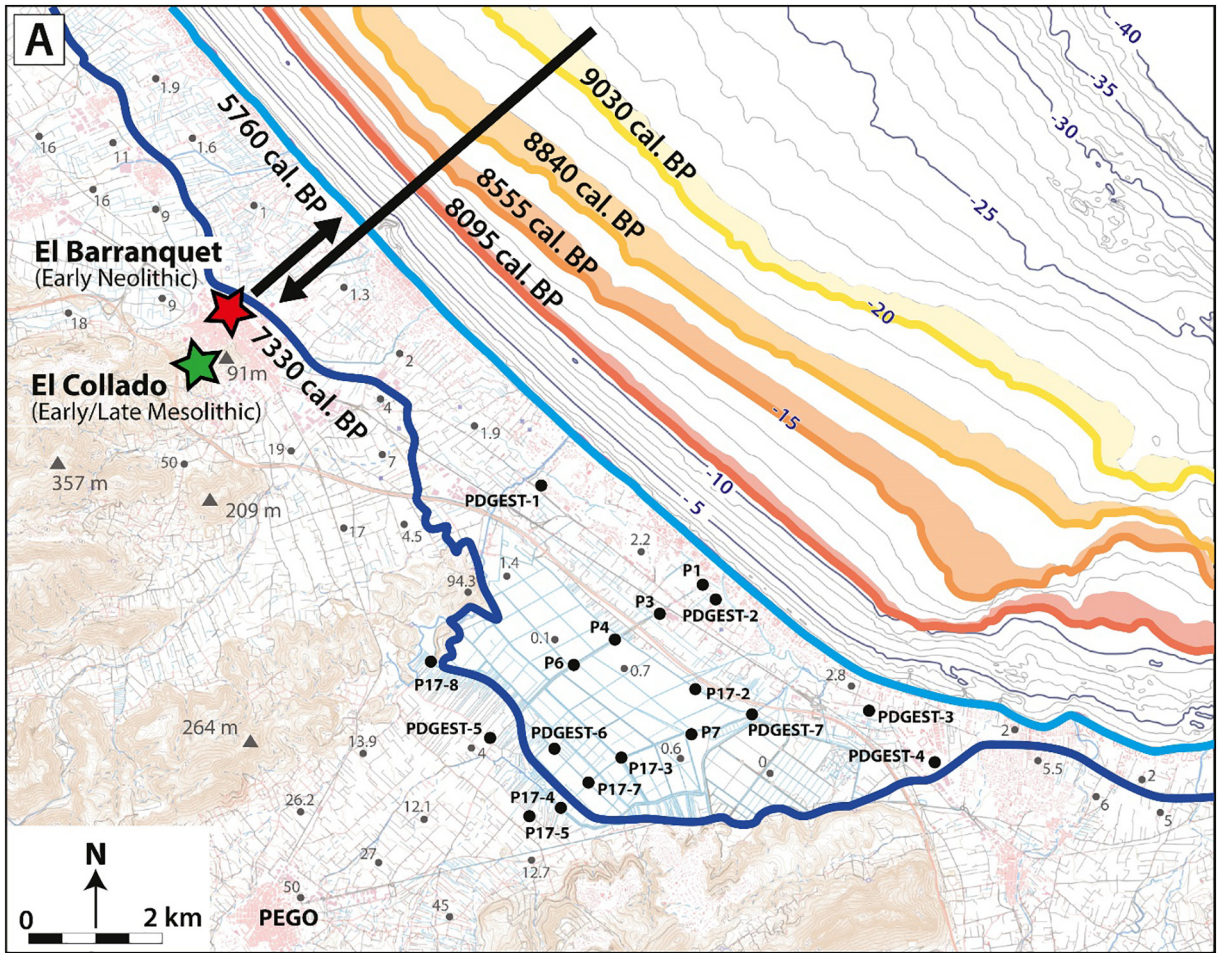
A

9030 cal. BP
8840 cal. BP
8555 cal. BP
8095 cal. BP
5760 cal. BP
7330 cal. BP

-40
-35
-30
-25
-20
-15
-10
-5

El Barranquet
(Early Neolithic)

El Collado
(Early/Late Mesolithic)

91m
357 m
209 m
264 m

1.9
16
11
1.6
16
9
1
9
18
1.3
2
4
50
19
7
1.9
17
4.5
1.4
94.3
2.2
0.1
0.7
2.8
0.6
0
2
5.5
2
6
5
13.9
4
26.2
12.1
27
12.7
50
45

PDGEST-1
P1
P3
PDGEST-2
P4
P6
P17-8
P17-2
P7
PDGEST-7
PDGEST-3
PDGEST-5
PDGEST-6
P17-3
P17-7
PDGEST-4
P17-4
P17-5

N
0
2 km
PEGO